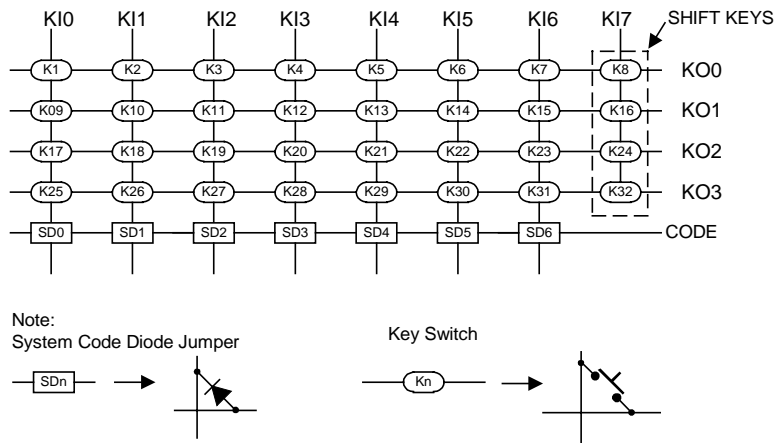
KI0 KI1 KI2 KI3 KI4 KI5 KI6 KI7 SHIFT KEYS

K1 K2 K3 K4 K5 K6 K7 K8 KO0

K09 K10 K11 K12 K13 K14 K15 K16 KO1

K17 K18 K19 K20 K21 K22 K23 K24 KO2

K25 K26 K27 K28 K29 K30 K31 K32 KO3

SD0 SD1 SD2 SD3 SD4 SD5 SD6 CODE

Note:
System Code Diode Jumper

SDn

Key Switch

Kn